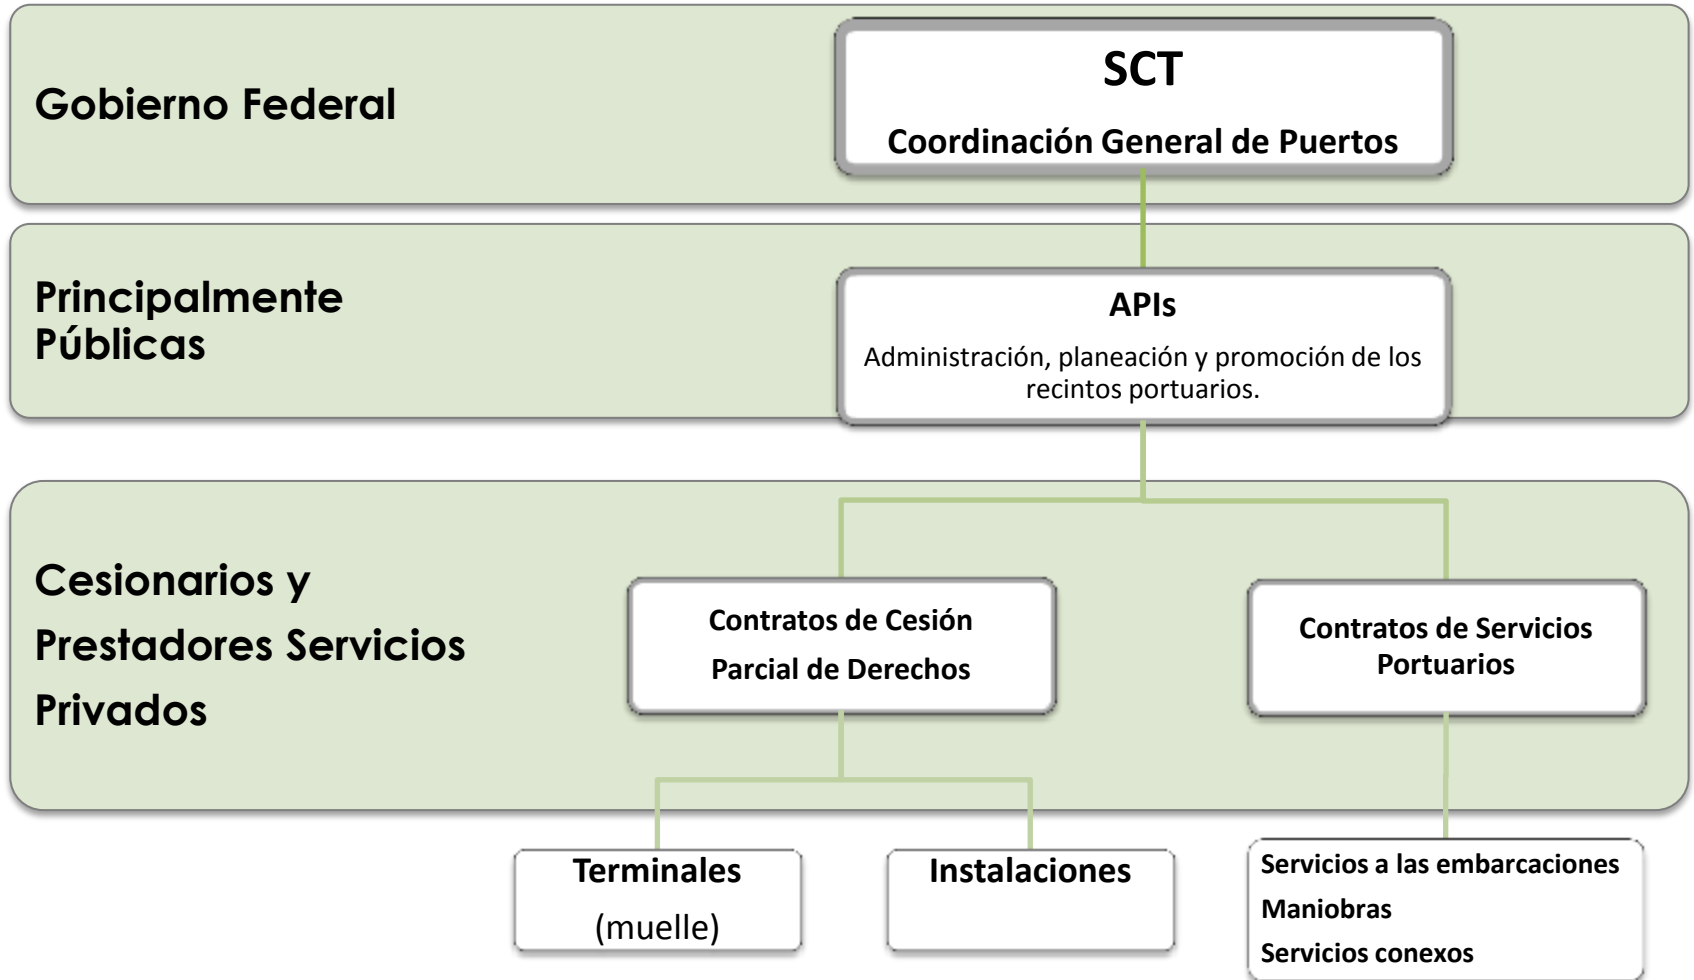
Gobierno Federal

SCT

Coordinación General de Puertos

Principalmente Públicas

APIs

Administración, planeación y promoción de los recintos portuarios.

Cesionarios y Prestadores Servicios Privados

Contratos de Cesión Parcial de Derechos

Contratos de Servicios Portuarios

Terminales (muelle)

Instalaciones

Servicios a las embarcaciones
Maniobras
Servicios conexos